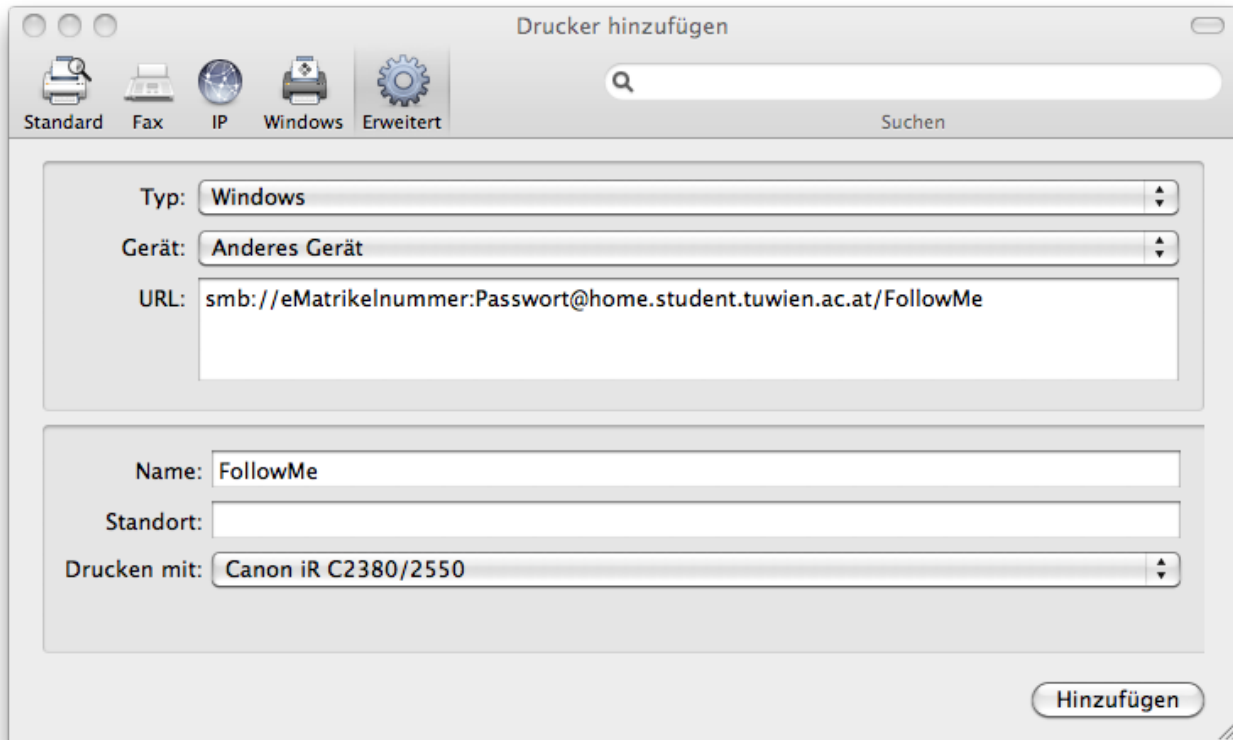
Drucker hinzufügen

Standard Fax IP Windows Erweitert

Suchen

Typ: Windows

Gerät: Anderes Gerät

URL: smb://eMatrikelnummer:Passwort@home.student.tuwien.ac.at/FollowMe

Name: FollowMe

Standort:

Drucken mit: Canon iR C2380/2550

Hinzufügen